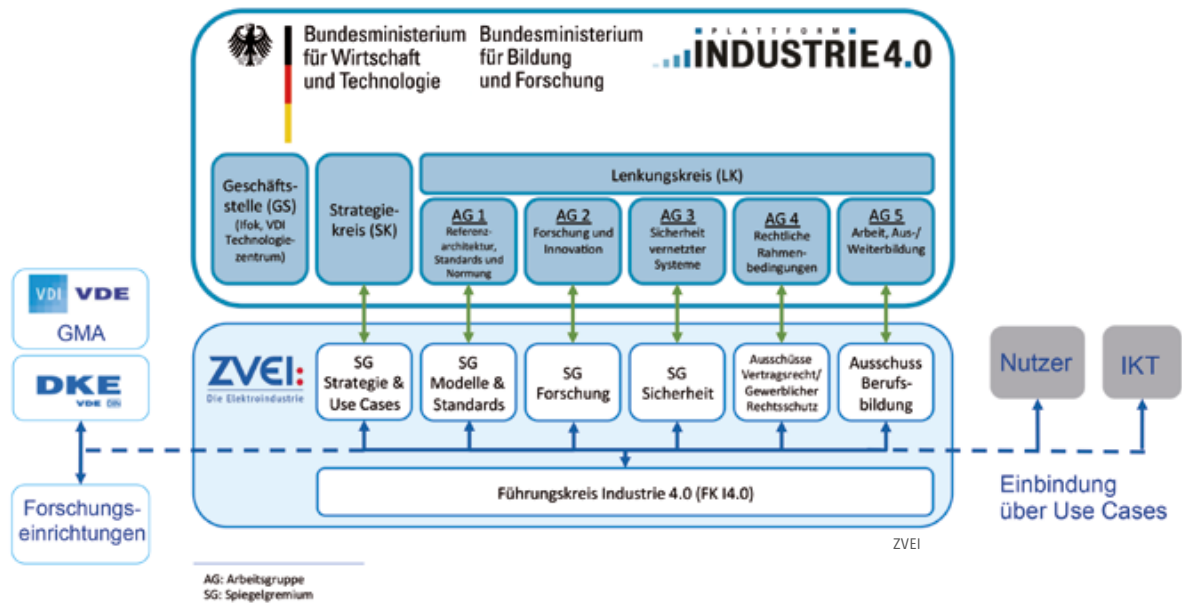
Bundesministerium für Wirtschaft und Technologie

Bundesministerium für Bildung und Forschung

PLATTFORM INDUSTRIE 4.0

Geschäftsstelle (GS) (Ifok, VDI Technologiezentrum)

Strategiekreis (SK)

Lenkungskreis (LK)

AG 1 Referenzarchitektur, Standards und Normung

AG 2 Forschung und Innovation

AG 3 Sicherheit vernetzter Systeme

AG 4 Rechtliche Rahmenbedingungen

AG 5 Arbeit, Aus-/ Weiterbildung

VDI VDE GMA

DKE VDE DIN

Forschungseinrichtungen

ZVEI: Die Elektroindustrie

SG Strategie & Use Cases

SG Modelle & Standards

SG Forschung

SG Sicherheit

Ausschüsse Vertragsrecht/ Gewerblicher Rechtsschutz

Ausschuss Berufsbildung

Führungskreis Industrie 4.0 (FK I4.0)

Nutzer

IKT

Einbindung über Use Cases

ZVEI

AG: Arbeitsgruppe
SG: Spiegelgremium